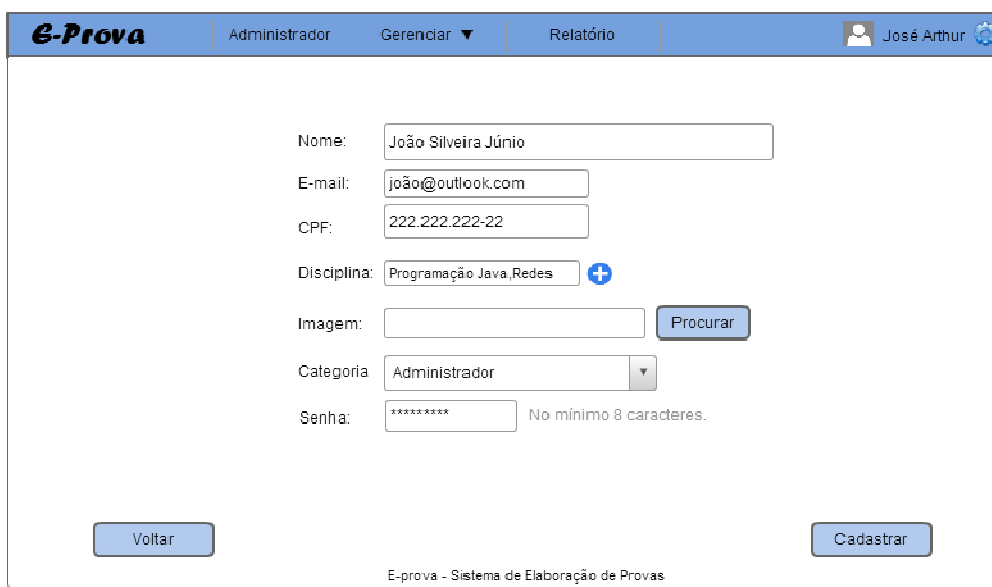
E-Prova Administrador Gerenciar ▼ Relatório José Arthur

Nome: João Silveira Júnio

E-mail: joão@outlook.com

CPF: 222.222.222-22

Disciplina: Programação Java,Redes

Imagem: Procurar

Categoria Administrador

Senha: ********* No mínimo 8 caracteres.

Voltar

Cadastrar

E-prova - Sistema de Elaboração de Provas